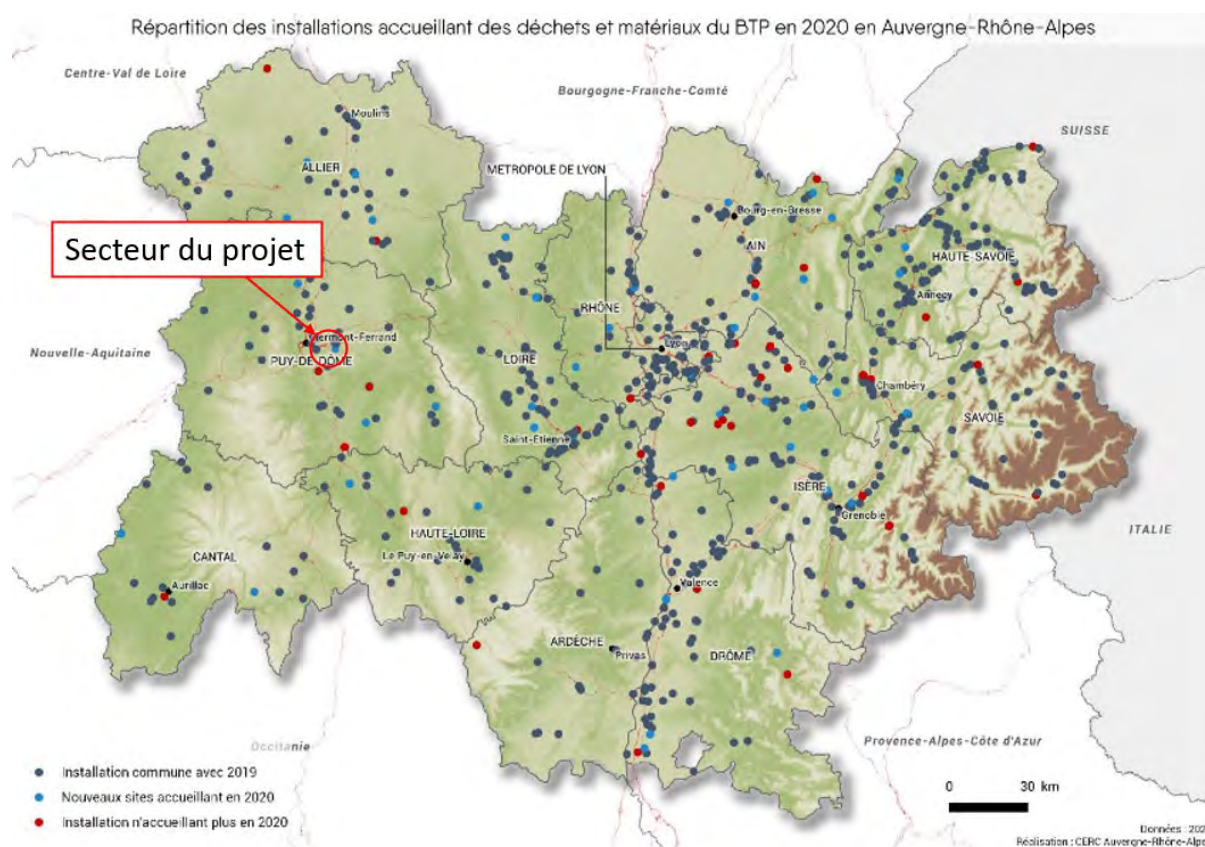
Répartition des installations accueillant des déchets et matériaux du BTP en 2020 en Auvergne-Rhône-Alpes

Centre-Val de Loire

Bourgogne-Franche-Comté

SUISSE

Moulins

ALLIER

MÉTROPOLE DE LYON

Bourg-en-Bresse

AIN

HAUTE-SAVOIE

Secteur du projet

Annecy

RHÔNE

Clermont-Ferrand

Lyon

Nouvelle-Aquitaine

PUY-DE-DÔME

LOIRE

Chambéry

SAVOIE

Saint-Étienne

ISÈRE

Grenoble

HAUTE-LOIRE

ITALIE

CANTAL

Le Puy-en-Velay

Aurillac

Valence

ARDÈCHE

Privas

DRÔME

Occitanie

Provence-Alpes-Côte d'Azur

Installation commune avec 2019

Nouveaux sites accueillant en 2020

Installation n'accueillant plus en 2020

0 30 km

Données : 202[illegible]
Réalisation : CERC Auvergne-Rhône-Alp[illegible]